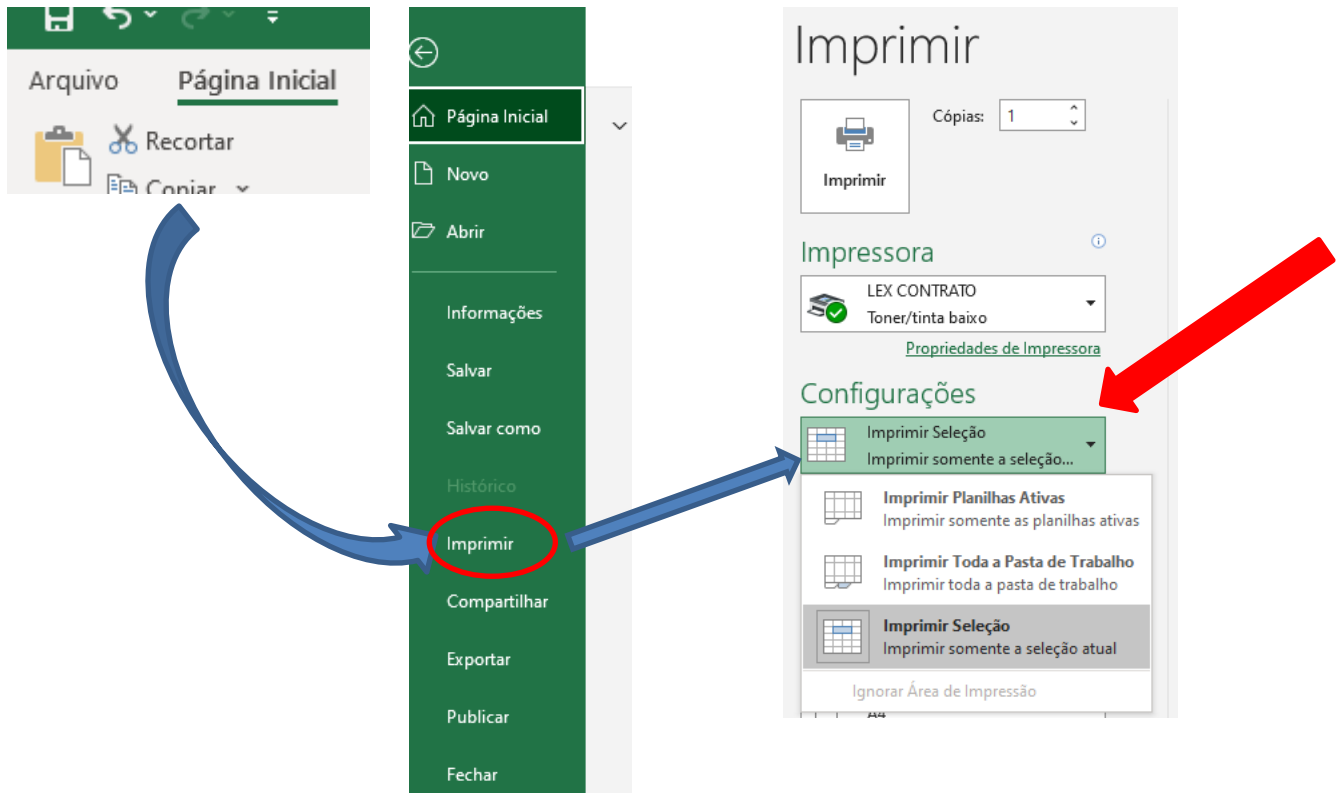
Arquivo

Página Inicial

Recortar

Copiar

Página Inicial

Novo

Abrir

Informações

Salvar

Salvar como

Histórico

Imprimir

Compartilhar

Exportar

Publicar

Fechar

Imprimir

Imprimir

Cópias: 1

Impressora

LEX CONTRATO
Toner/tinta baixo

Propriedades de Impressora

Configurações

Imprimir Seleção
Imprimir somente a seleção...

Imprimir Planilhas Ativas
Imprimir somente as planilhas ativas

Imprimir Toda a Pasta de Trabalho
Imprimir toda a pasta de trabalho

Imprimir Seleção
Imprimir somente a seleção atual

Ignorar Área de Impressão

A4